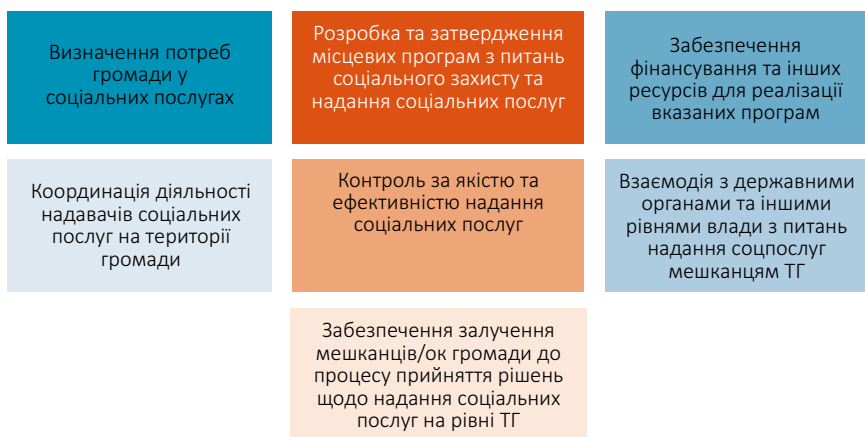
Визначення потреб громади у соціальних послугах

Розробка та затвердження місцевих програм з питань соціального захисту та надання соціальних послуг

Забезпечення фінансування та інших ресурсів для реалізації вказаних програм

Координація діяльності надавачів соціальних послуг на території громади

Контроль за якістю та ефективністю надання соціальних послуг

Взаємодія з державними органами та іншими рівнями влади з питань надання соцпослуг мешканцям ТГ

Забезпечення залучення мешканців/ок громади до процесу прийняття рішень щодо надання соціальних послуг на рівні ТГ